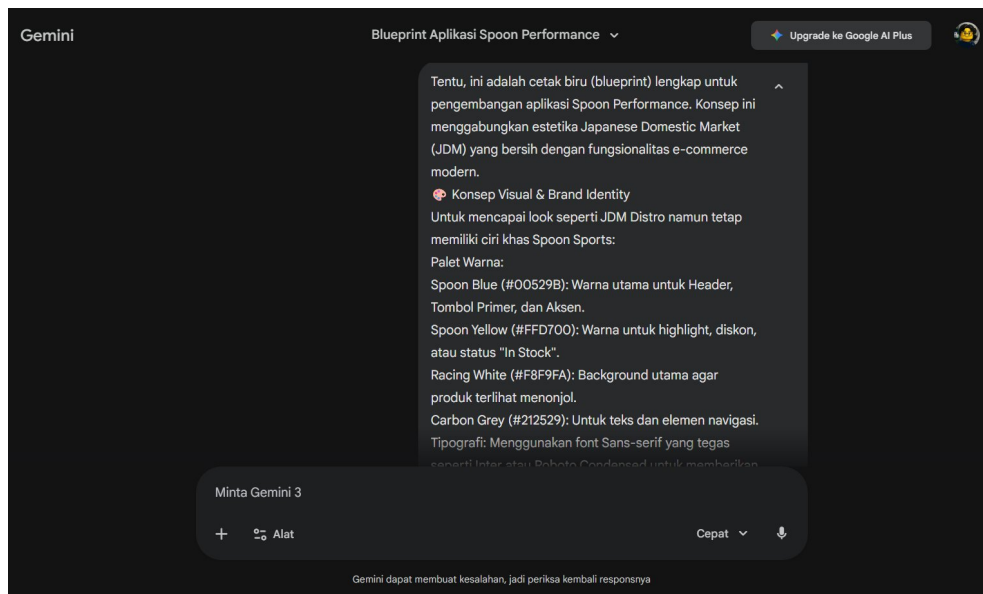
Gemini

Blueprint Aplikasi Spoon Performance

Upgrade ke Google AI Plus

Tentu, ini adalah cetak biru (blueprint) lengkap untuk pengembangan aplikasi Spoon Performance. Konsep ini menggabungkan estetika Japanese Domestic Market (JDM) yang bersih dengan fungsionalitas e-commerce modern.

Konsep Visual & Brand Identity

Untuk mencapai look seperti JDM Distro namun tetap memiliki ciri khas Spoon Sports:

Palet Warna:

Spoon Blue (#00529B): Warna utama untuk Header, Tombol Primer, dan Aksen.

Spoon Yellow (#FFD700): Warna untuk highlight, diskon, atau status "In Stock".

Racing White (#F8F9FA): Background utama agar produk terlihat menonjol.

Carbon Grey (#212529): Untuk teks dan elemen navigasi.

Tipografi: Menggunakan font Sans-serif yang tegas seperti Inter atau Roboto Condensed untuk memberikan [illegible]

Minta Gemini 3

Alat

Cepat

Gemini dapat membuat kesalahan, jadi periksa kembali responsnya